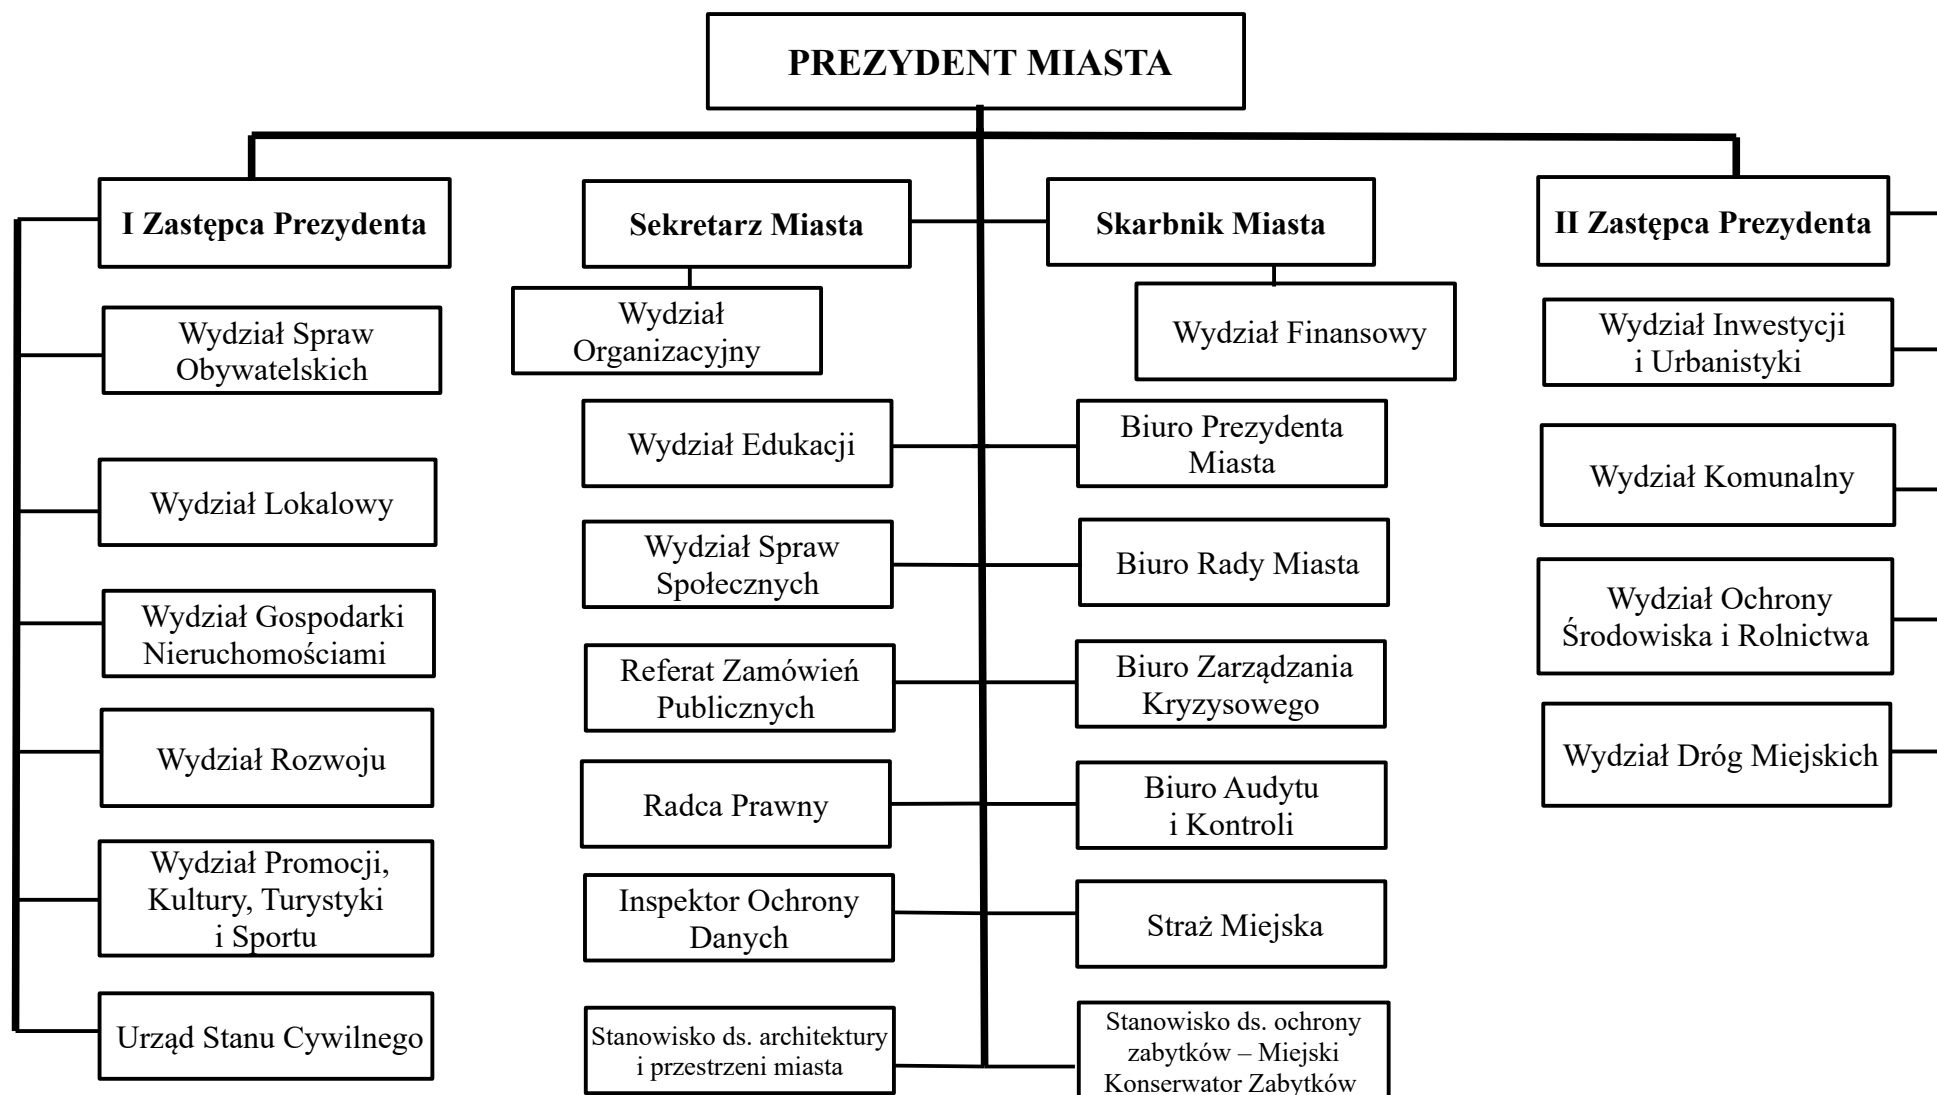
PREZYDENT MIASTA

I Zastępca Prezydenta

Wydział Spraw Obywatelskich

Wydział Lokalowy

Wydział Gospodarki Nieruchomościami

Wydział Rozwoju

Wydział Promocji, Kultury, Turystyki i Sportu

Urząd Stanu Cywilnego

Sekretarz Miasta

Wydział Organizacyjny

Wydział Edukacji

Wydział Spraw Społecznych

Referat Zamówień Publicznych

Radca Prawny

Inspektor Ochrony Danych

Stanowisko ds. architektury i przestrzeni miasta

Skarbnik Miasta

Wydział Finansowy

Biuro Prezydenta Miasta

Biuro Rady Miasta

Biuro Zarządzania Kryzysowego

Biuro Audytu i Kontroli

Straż Miejska

Stanowisko ds. ochrony zabytków – Miejski Konserwator Zabytków

II Zastępca Prezydenta

Wydział Inwestycji i Urbanistyki

Wydział Komunalny

Wydział Ochrony Środowiska i Rolnictwa

Wydział Dróg Miejskich